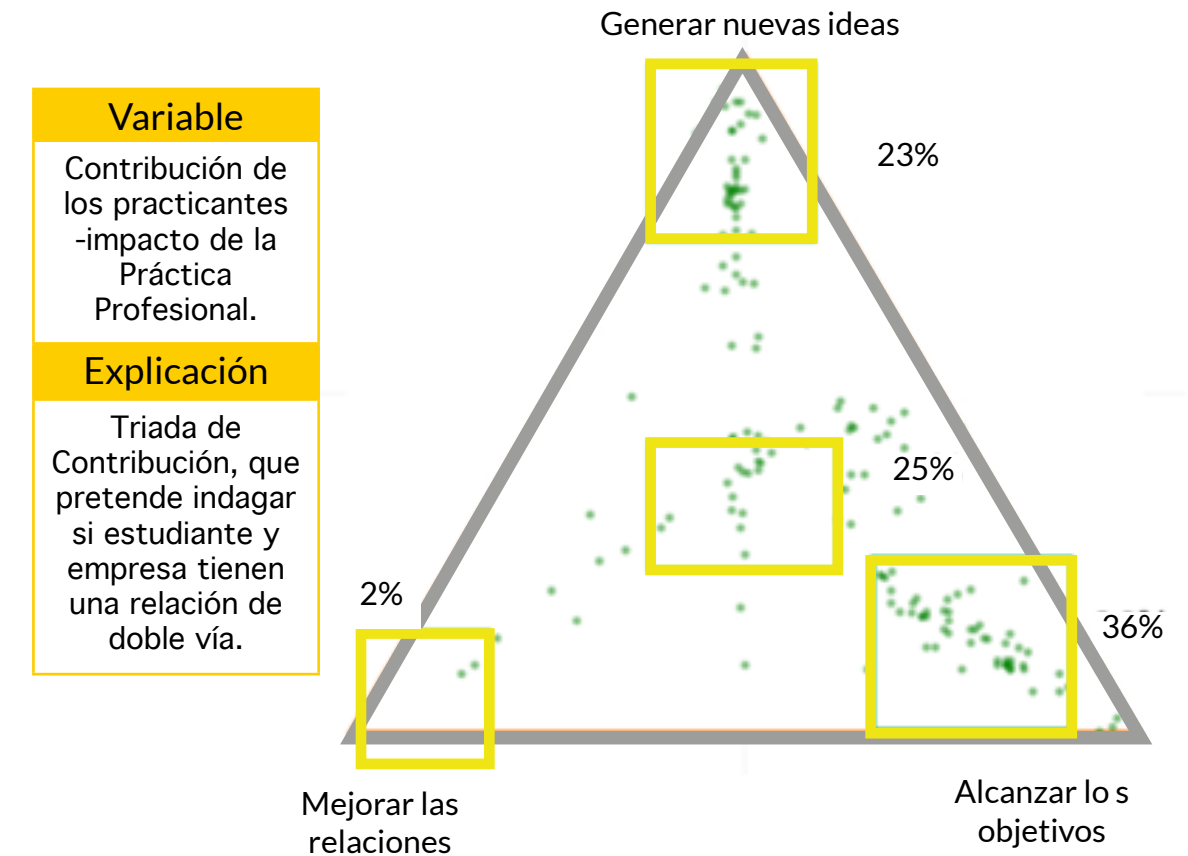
Variable

Contribución de los practicantes -impacto de la Práctica Profesional.

Explicación

Triada de Contribución, que pretende indagar si estudiante y empresa tienen una relación de doble vía.

Generar nuevas ideas

23%

25%

2%

36%

Mejorar las relaciones

Alcanzar lo s objetivos